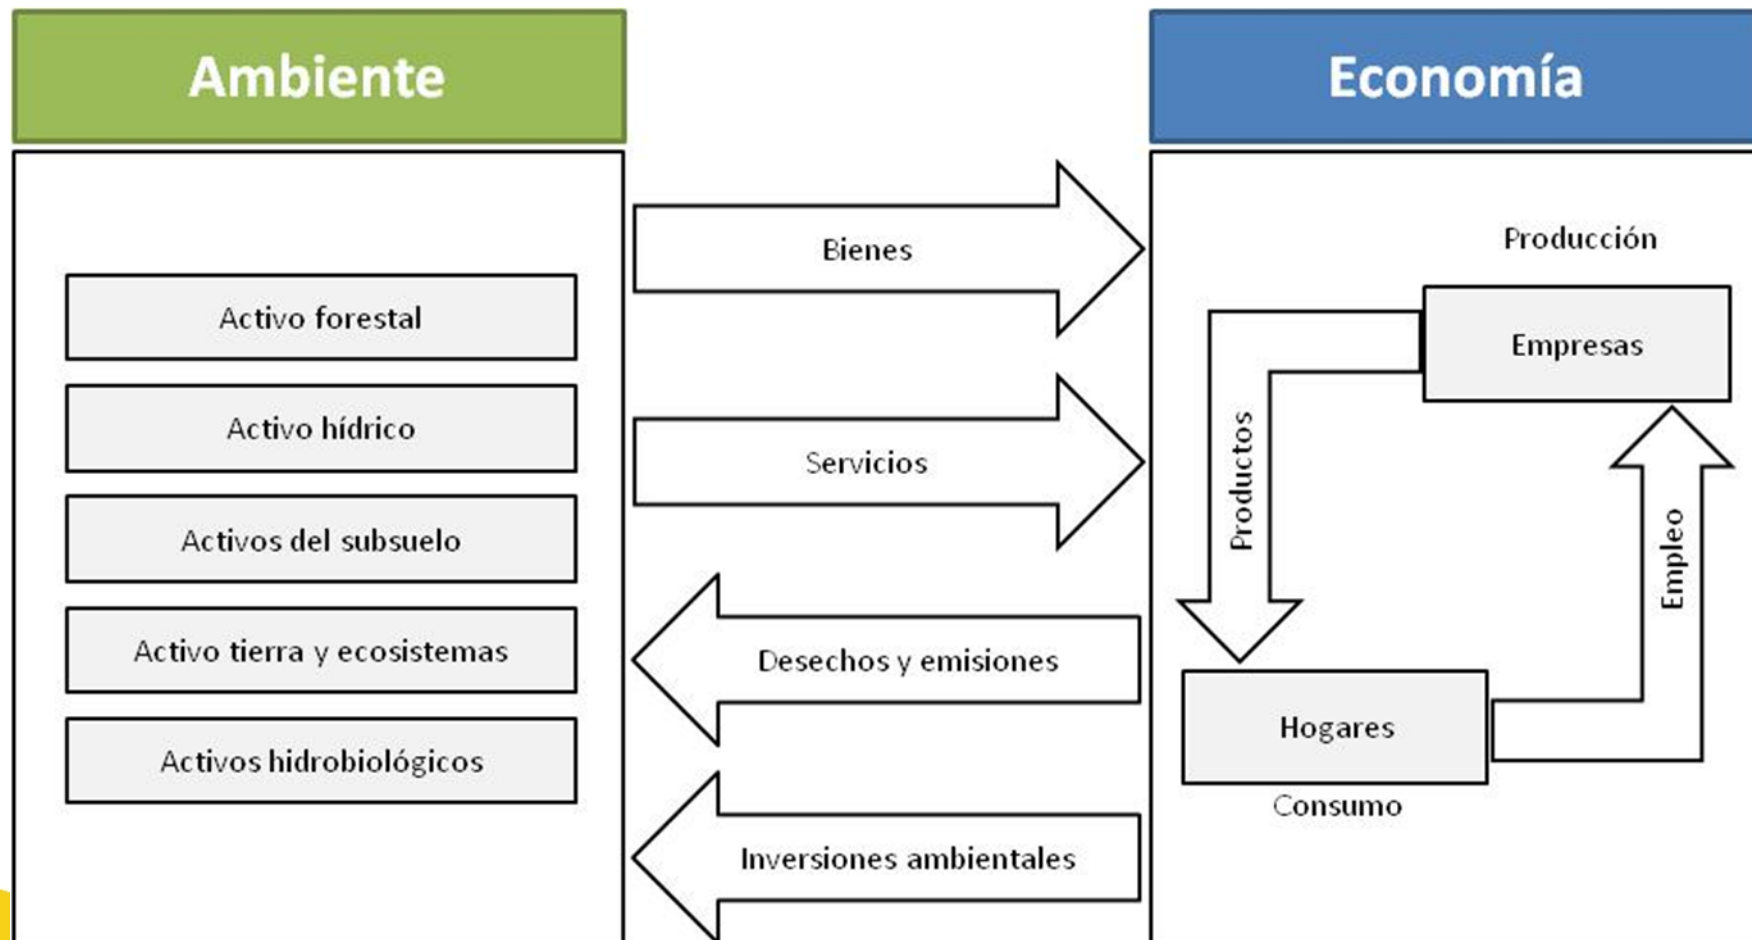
Ambiente

Activo forestal

Activo hídrico

Activos del subsuelo

Activo tierra y ecosistemas

Activos hidrobiológicos

Bienes

Servicios

Desechos y emisiones

Inversiones ambientales

Economía

Producción

Empresas

Productos

Empleo

Hogares

Consumo